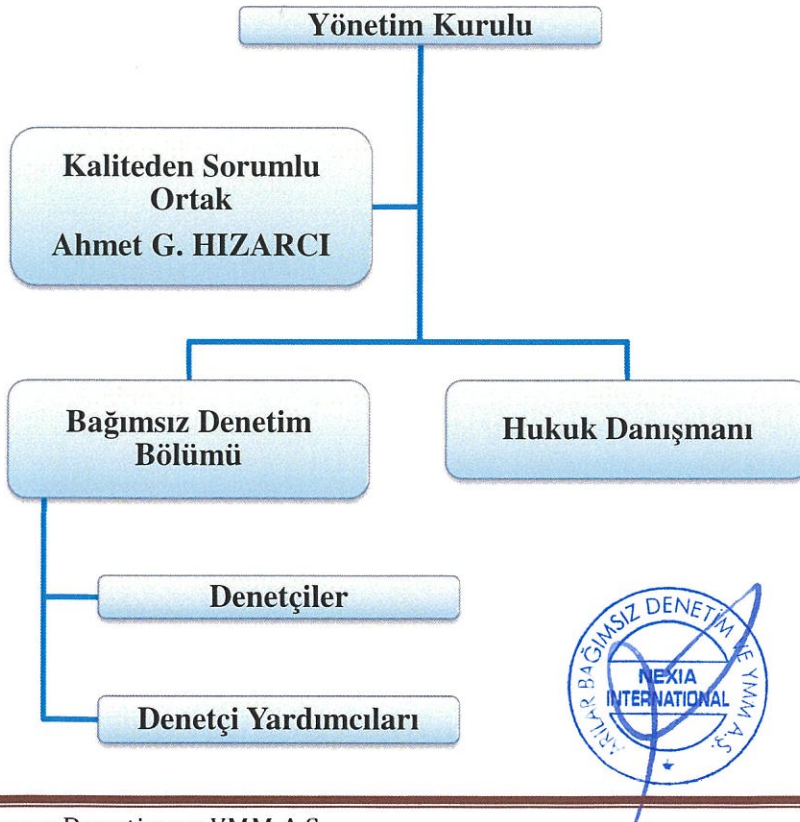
Yönetim Kurulu

Kaliteden Sorumlu Ortak
Ahmet G. HIZARCI

Bağımsız Denetim Bölümü

Hukuk Danışmanı

Denetçiler

Denetçi Yardımcıları

ARILAR BAĞIMSIZ DENETİM VE YMM A.Ş.
NEXIA INTERNATIONAL

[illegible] Denetim ve YMM A.Ş.